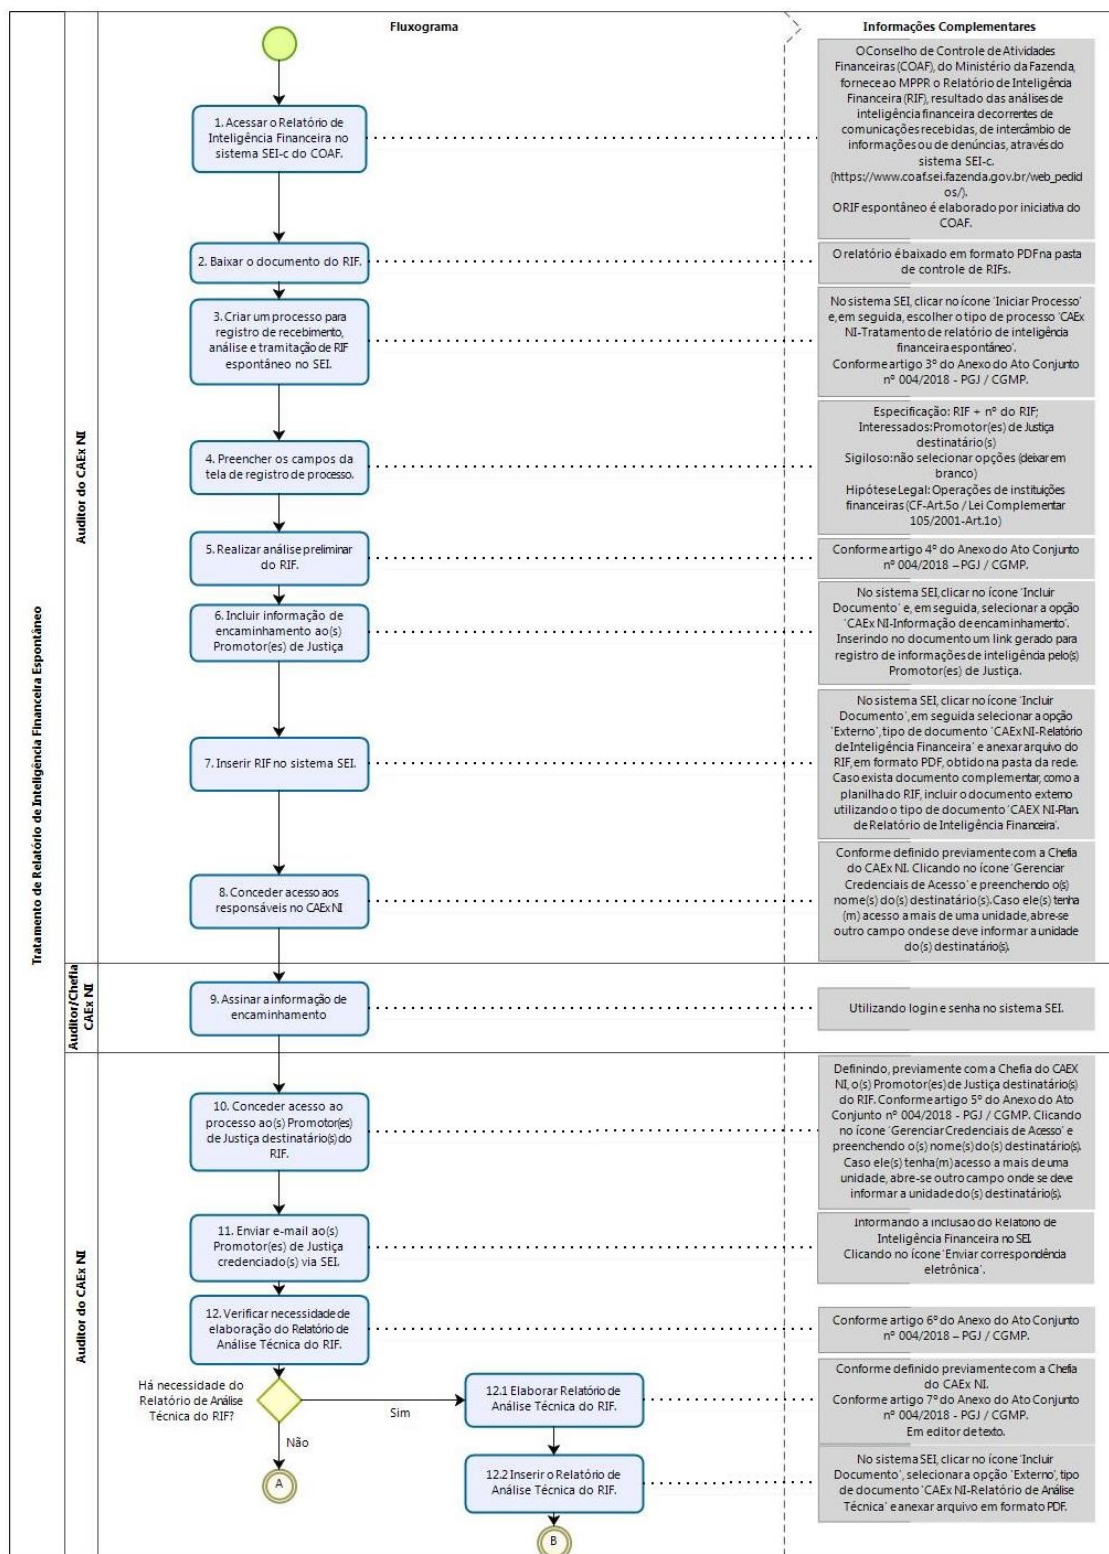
Tratamento de Relatório de Inteligência Financeira Espontâneo

Auditor do CAEx NI

Fluxograma

Informações Complementares

1. Acessar o Relatório de Inteligência Financeira no sistema SEI-c do COAF.

O Conselho de Controle de Atividades Financeiras (COAF), do Ministério da Fazenda, fornece ao MPPR o Relatório de Inteligência Financeira (RIF), resultado das análises de inteligência financeira decorrentes de comunicações recebidas, de intercâmbio de informações ou de denúncias, através do sistema SEI-c. (https://www.coafsei.fazenda.gov.br/web_pedidos/). O RIF espontâneo é elaborado por iniciativa do COAF.

2. Baixar o documento do RIF.

O relatório é baixado em formato PDF na pasta de controle de RIFs.

3. Criar um processo para registro de recebimento, análise e tramitação de RIF espontâneo no SEI.

No sistema SEI, clicar no ícone 'Iniciar Processo' e, em seguida, escolher o tipo de processo 'CAEx NI-Tratamento de relatório de inteligência financeira espontâneo'. Conforme artigo 3º do Anexo do Ato Conjunto nº 004/2018 - PGJ / CGMP.

4. Preencher os campos da tela de registro de processo.

Especificação: RIF + nº do RIF; Interessados: Promotor(es) de Justiça destinatário(s) Sigiloso: não selecionar opções (deixar em branco) Hipótese Legal: Operações de instituições financeiras (CF-Art.5o / Lei Complementar 105/2001-Art.1o)

5. Realizar análise preliminar do RIF.

Conforme artigo 4º do Anexo do Ato Conjunto nº 004/2018 – PGJ / CGMP.

6. Incluir informação de encaminhamento ao(s) Promotor(es) de Justiça

No sistema SEI, clicar no ícone 'Incluir Documento' e, em seguida, selecionar a opção 'CAEx NI-Informação de encaminhamento'. Inserindo no documento um link gerado para registro de informações de inteligência pelo(s) Promotor(es) de Justiça.

7. Inserir RIF no sistema SEI.

No sistema SEI, clicar no ícone 'Incluir Documento', em seguida selecionar a opção 'Externo', tipo de documento 'CAEx NI-Relatório de Inteligência Financeira' e anexar arquivo do RIF, em formato PDF, obtido na pasta da rede. Caso exista documento complementar, como a planilha do RIF, incluir o documento externo utilizando o tipo de documento 'CAEX NI-Plan. de Relatório de Inteligência Financeira'.

8. Conceder acesso aos responsáveis no CAEx NI

Conforme definido previamente com a Chefia do CAEx NI. Clicando no ícone 'Gerenciar Credenciais de Acesso' e preenchendo o(s) nome(s) do(s) destinatário(s). Caso ele(s) tenha(m) acesso a mais de uma unidade, abre-se outro campo onde se deve informar a unidade do(s) destinatário(s).

Auditor/Chefia CAEx NI

9. Assinar a informação de encaminhamento

Utilizando login e senha no sistema SEI.

Auditor do CAEx NI

10. Conceder acesso ao processo ao(s) Promotor(es) de Justiça destinatário(s) do RIF.

Definindo, previamente com a Chefia do CAEX NI, o(s) Promotor(es) de Justiça destinatário(s) do RIF. Conforme artigo 5º do Anexo do Ato Conjunto nº 004/2018 - PGJ / CGMP. Clicando no ícone 'Gerenciar Credenciais de Acesso' e preenchendo o(s) nome(s) do(s) destinatário(s). Caso ele(s) tenha(m) acesso a mais de uma unidade, abre-se outro campo onde se deve informar a unidade do(s) destinatário(s).

11. Enviar e-mail ao(s) Promotor(es) de Justiça credenciado(s) via SEI.

Informando a inclusão do Relatório de Inteligência Financeira no SEI. Clicando no ícone 'Enviar correspondência eletrônica'.

12. Verificar necessidade de elaboração do Relatório de Análise Técnica do RIF.

Conforme artigo 6º do Anexo do Ato Conjunto nº 004/2018 – PGJ / CGMP.

Há necessidade do Relatório de Análise Técnica do RIF?

Sim

Não

12.1 Elaborar Relatório de Análise Técnica do RIF.

Conforme definido previamente com a Chefia do CAEx NI. Conforme artigo 7º do Anexo do Ato Conjunto nº 004/2018 - PGJ / CGMP. Em editor de texto.

12.2 Inserir o Relatório de Análise Técnica do RIF.

No sistema SEI, clicar no ícone 'Incluir Documento', selecionar a opção 'Externo', tipo de documento 'CAEx NI-Relatório de Análise Técnica' e anexar arquivo em formato PDF.

A

B